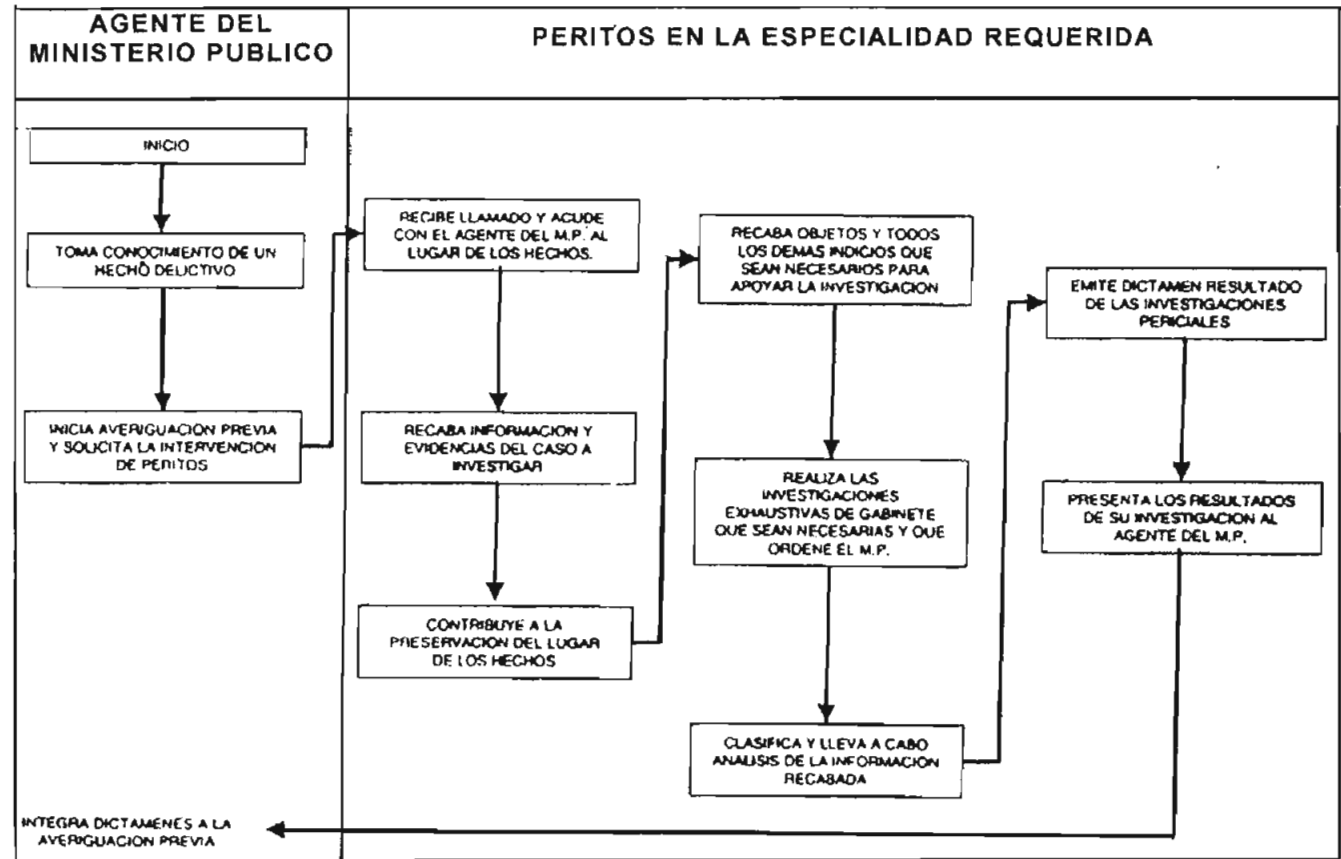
| AGENTE DEL MINISTERIO PUBLICO | PERITOS EN LA ESPECIALIDAD REQUERIDA |
|---|---|

INICIO

TOMA CONOCIMIENTO DE UN HECHO DELICTIVO

INICIA AVERIGUACION PREVIA Y SOLICITA LA INTERVENCION DE PERITOS

RECIBE LLAMADO Y ACUDE CON EL AGENTE DEL M.P. AL LUGAR DE LOS HECHOS.

RECABA INFORMACION Y EVIDENCIAS DEL CASO A INVESTIGAR

CONTRIBUYE A LA PRESERVACION DEL LUGAR DE LOS HECHOS

RECABA OBJETOS Y TODOS LOS DEMAS INDICIOS QUE SEAN NECESARIOS PARA APOYAR LA INVESTIGACION

REALIZA LAS INVESTIGACIONES EXHAUSTIVAS DE GABINETE QUE SEAN NECESARIAS Y QUE ORDENE EL M.P.

CLASIFICA Y LLEVA A CABO ANALISIS DE LA INFORMACION RECABADA

EMITE DICTAMEN RESULTADO DE LAS INVESTIGACIONES PERICIALES

PRESENTA LOS RESULTADOS DE SU INVESTIGACION AL AGENTE DEL M.P.

INTEGRA DICTAMENES A LA AVERIGUACION PREVIA